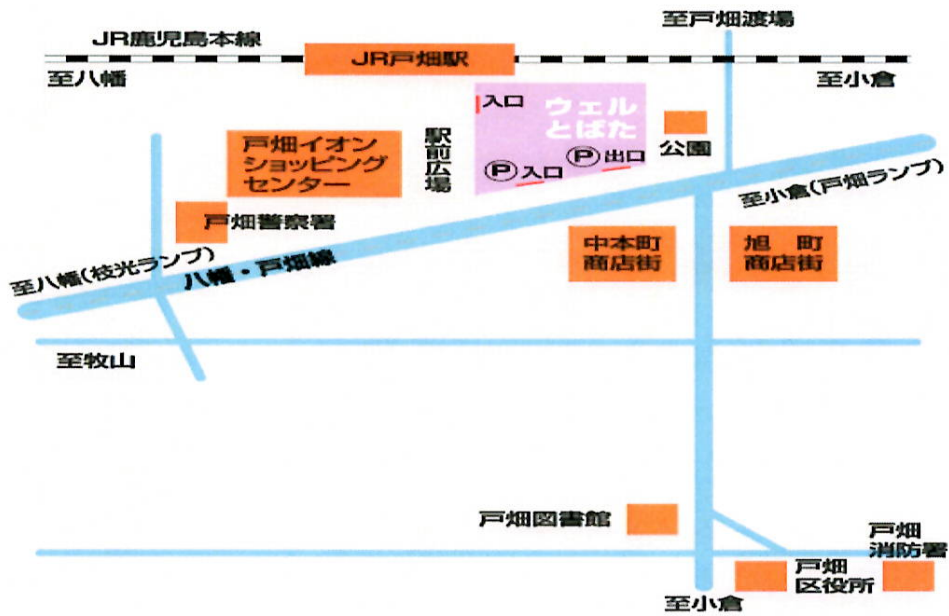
JR鹿児島本線
JR戸畑駅
至戸畑渡場
至八幡
至小倉
入口
ウェルとばた
駅前広場
戸畑イオンショッピングセンター
Ⓟ入口
Ⓟ出口
公園
至小倉(戸畑ランプ)
戸畑警察署
中本町商店街
旭町商店街
至八幡(枝光ランプ)
八幡・戸畑線
至牧山
戸畑図書館
戸畑消防署
戸畑区役所
至小倉